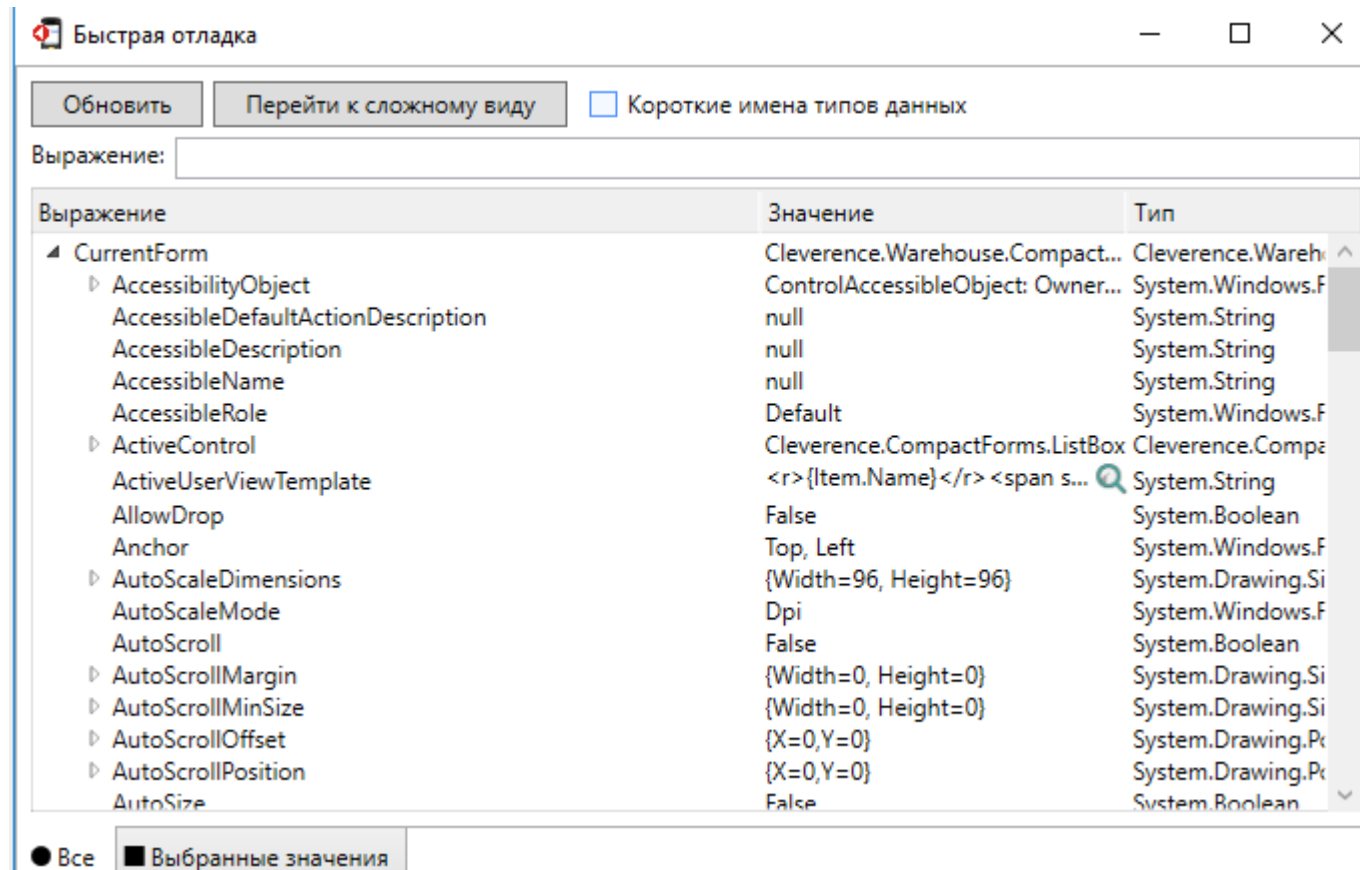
Быстрая отладка

Обновить | Перейти к сложному виду | Короткие имена типов данных

Выражение:

| Выражение | Значение | Тип |
|---|---|---|
| ◢ CurrentForm | Cleverence.Warehouse.Compact... | Cleverence.Wareh |
| ▷ AccessibilityObject | ControlAccessibleObject: Owner... | System.Windows.F |
| AccessibleDefaultActionDescription | null | System.String |
| AccessibleDescription | null | System.String |
| AccessibleName | null | System.String |
| AccessibleRole | Default | System.Windows.F |
| ▷ ActiveControl | Cleverence.CompactForms.ListBox | Cleverence.Compa |
| ActiveUserViewTemplate | <r>{Item.Name}</r> <span s... | System.String |
| AllowDrop | False | System.Boolean |
| Anchor | Top, Left | System.Windows.F |
| ▷ AutoScaleDimensions | {Width=96, Height=96} | System.Drawing.Si |
| AutoScaleMode | Dpi | System.Windows.F |
| AutoScroll | False | System.Boolean |
| ▷ AutoScrollMargin | {Width=0, Height=0} | System.Drawing.Si |
| ▷ AutoScrollMinSize | {Width=0, Height=0} | System.Drawing.Si |
| ▷ AutoScrollOffset | {X=0,Y=0} | System.Drawing.Po |
| ▷ AutoScrollPosition | {X=0,Y=0} | System.Drawing.Po |
| AutoSize | False | System.Boolean |

● Все | ■ Выбранные значения